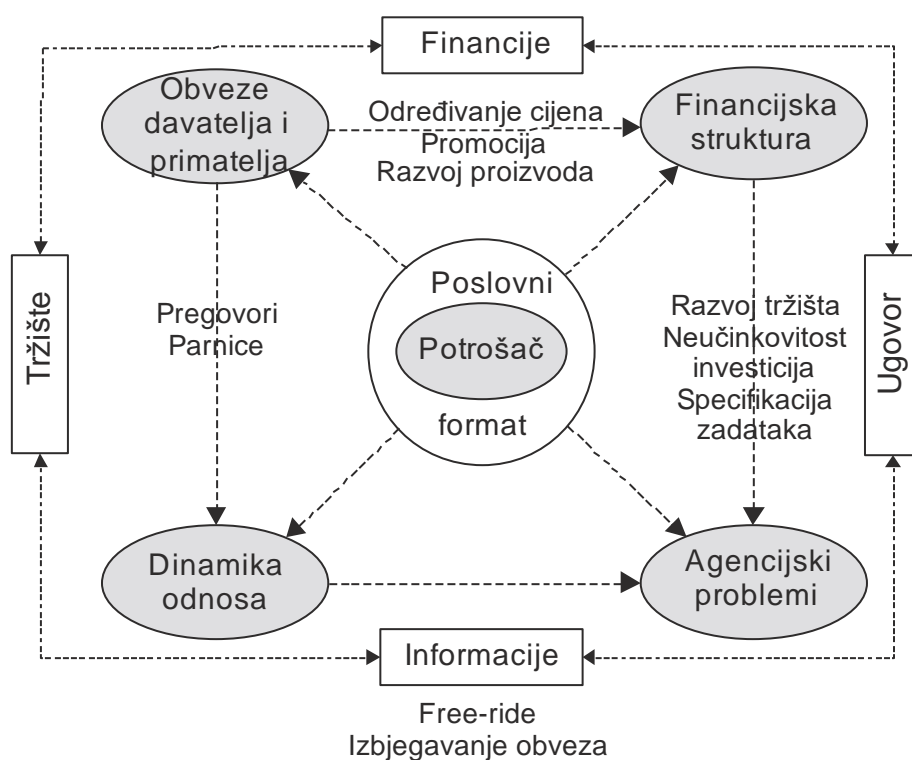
Financije

Obveze davatelja i primatelja

Određivanje cijena
Promocija
Razvoj proizvoda

Financijska struktura

Tržište

Pregovori
Parnice

Poslovni

Potrošač

format

Razvoj tržišta
Neučinkovitost investicija
Specifikacija zadataka

Ugovor

Dinamika odnosa

Agencijski problemi

Informacije

Free-ride
Izbjegavanje obveza